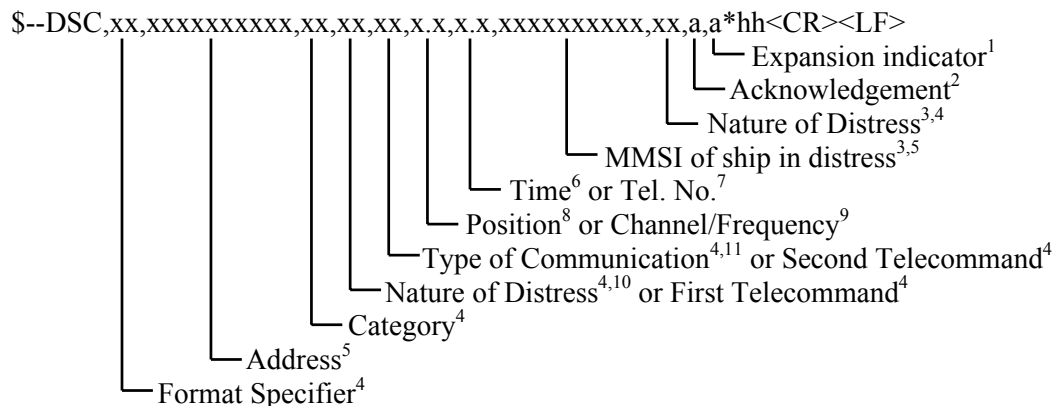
$--DSC,xx,xxxxxxxxxx,xx,xx,xx,x.x,x.x,xxxxxxxxxx,xx,a,a*hh<CR><LF>

Expansion indicator$^{1}$

Acknowledgement$^{2}$

Nature of Distress$^{3,4}$

MMSI of ship in distress$^{3,5}$

Time$^{6}$ or Tel. No.$^{7}$

Position$^{8}$ or Channel/Frequency$^{9}$

Type of Communication$^{4,11}$ or Second Telecommand$^{4}$

Nature of Distress$^{4,10}$ or First Telecommand$^{4}$

Category$^{4}$

Address$^{5}$

Format Specifier$^{4}$